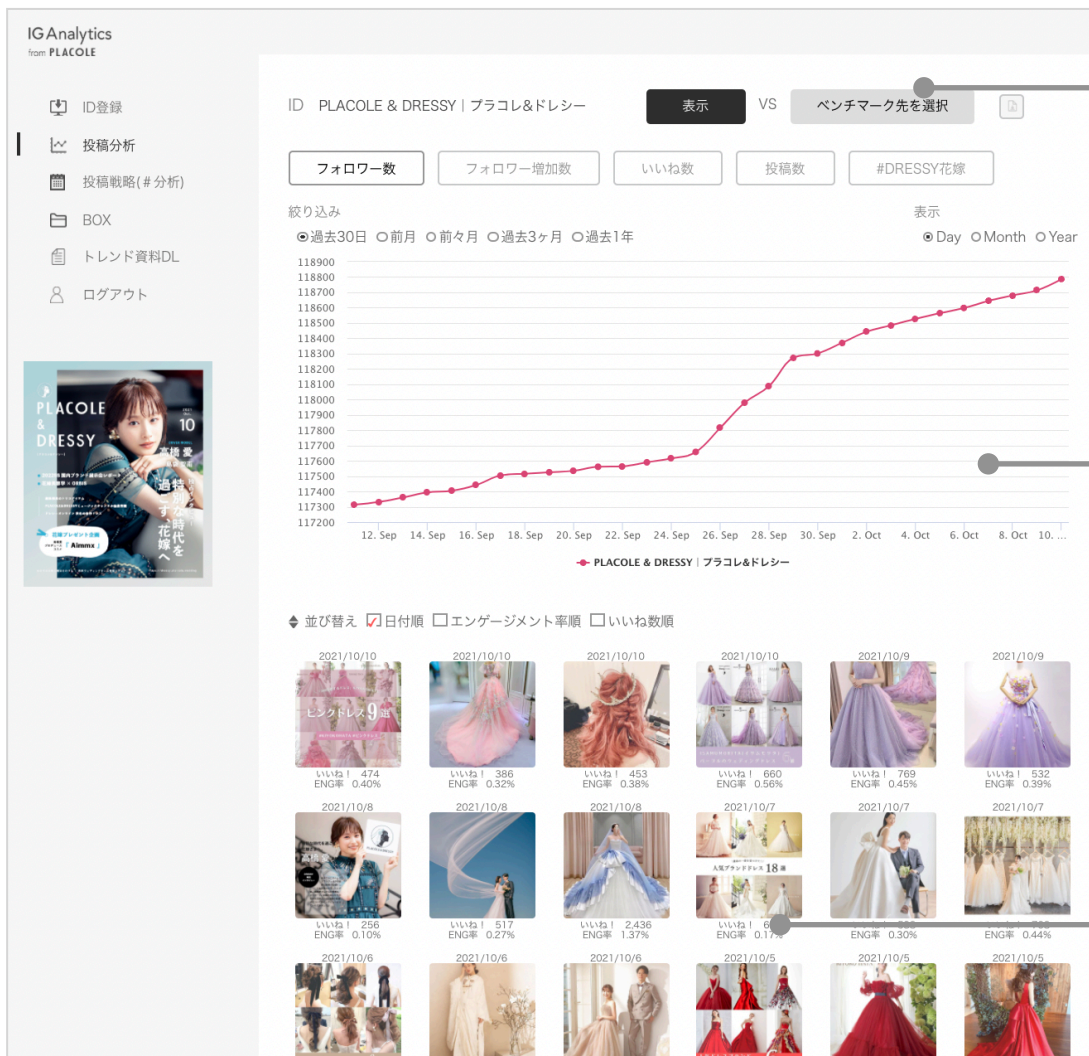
IG Analytics
from PLACOLE

ID登録
投稿分析
投稿戦略(#分析)
BOX
トレンド資料DL
ログアウト

PLACOLE & DRESSY
10
高橋 愛
特別な時代を過ごす花嫁へ
Aimmx

ID PLACOLE & DRESSY | プラコレ&ドレシー
表示
VS
ベンチマーク先を選択

フォロワー数
フォロワー増加数
いいね数
投稿数
#DRESSY花嫁

絞り込み
過去30日 前月 前々月 過去3ヶ月 過去1年

表示
Day Month Year

118900
118800
118700
118600
118500
118400
118300
118200
118100
118000
117900
117800
117700
117600
117500
117400
117300
117200

12. Sep 14. Sep 16. Sep 18. Sep 20. Sep 22. Sep 24. Sep 26. Sep 28. Sep 30. Sep 2. Oct 4. Oct 6. Oct 8. Oct 10. ...

PLACOLE & DRESSY | プラコレ&ドレシー

並び替え 日付順 エンゲージメント率順 いいね数順

2021/10/10
ピンクドレス9選
いいね! 474
ENG率 0.40%

2021/10/10
いいね! 386
ENG率 0.32%

2021/10/10
いいね! 453
ENG率 0.38%

2021/10/10
いいね! 660
ENG率 0.56%

2021/10/9
いいね! 769
ENG率 0.45%

2021/10/9
いいね! 532
ENG率 0.39%

2021/10/8
いいね! 256
ENG率 0.10%

2021/10/8
いいね! 517
ENG率 0.27%

2021/10/8
いいね! 2,436
ENG率 1.37%

2021/10/7
人気ブランドドレス18選
いいね! 6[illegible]
ENG率 0.17%

2021/10/7
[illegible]
ENG率 0.30%

2021/10/7
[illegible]
ENG率 0.44%

2021/10/6
2021/10/6
2021/10/6
2021/10/5
2021/10/5
2021/10/5